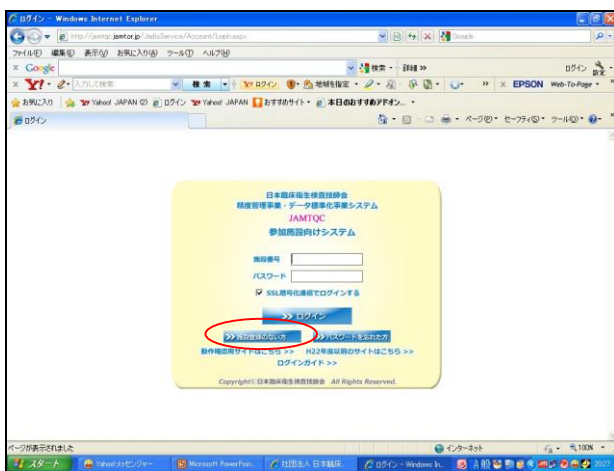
ログイン - Windows Internet Explorer

http://jamtqc.jamt.or.jp/JadisService/Account/Login.aspx

ファイル(F) 編集(E) 表示(V) お気に入り(A) ツール(T) ヘルプ(H)

Google

検索 ログイン 地域を指定 EPSON Web-To-Page

お気に入り Yahoo! JAPAN ログイン Yahoo! JAPAN おすすめサイト 本日のおすすめアドオン

ログイン

ページ(P) セーフティ(S) ツール(O)

日本臨床衛生検査技師会
精度管理事業・データ標準化事業システム
JAMTQC
参加施設向けシステム

施設番号
パスワード
SSL暗号化通信でログインする

>> ログイン

>> 施設登録のない方 >> パスワードを忘れた方

動作確認用サイトはこちら >> H22年度以前のサイトはこちら >>

ログインガイド >>

Copyright© 日本臨床衛生検査技師会 All Rights Reserved.

ページが表示されました

インターネット

100%

スタート Yahoo!メッセンジャー Microsoft PowerPoin... 社団法人 日本臨床... ログイン - Windows In...